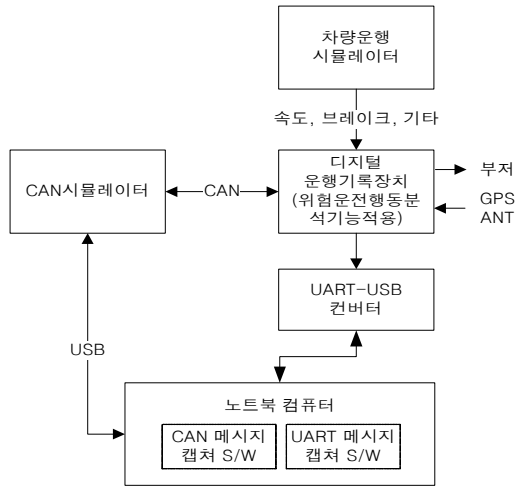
차량운행
시뮬레이터

속도, 브레이크, 기타

CAN시뮬레이터

CAN

디지털
운행기록장치
(위험운전행동분석기능적용)

부저

GPS
ANT

UART-USB
컨버터

USB

노트북 컴퓨터

CAN 메시지
캡쳐 S/W

UART 메시지
캡쳐 S/W